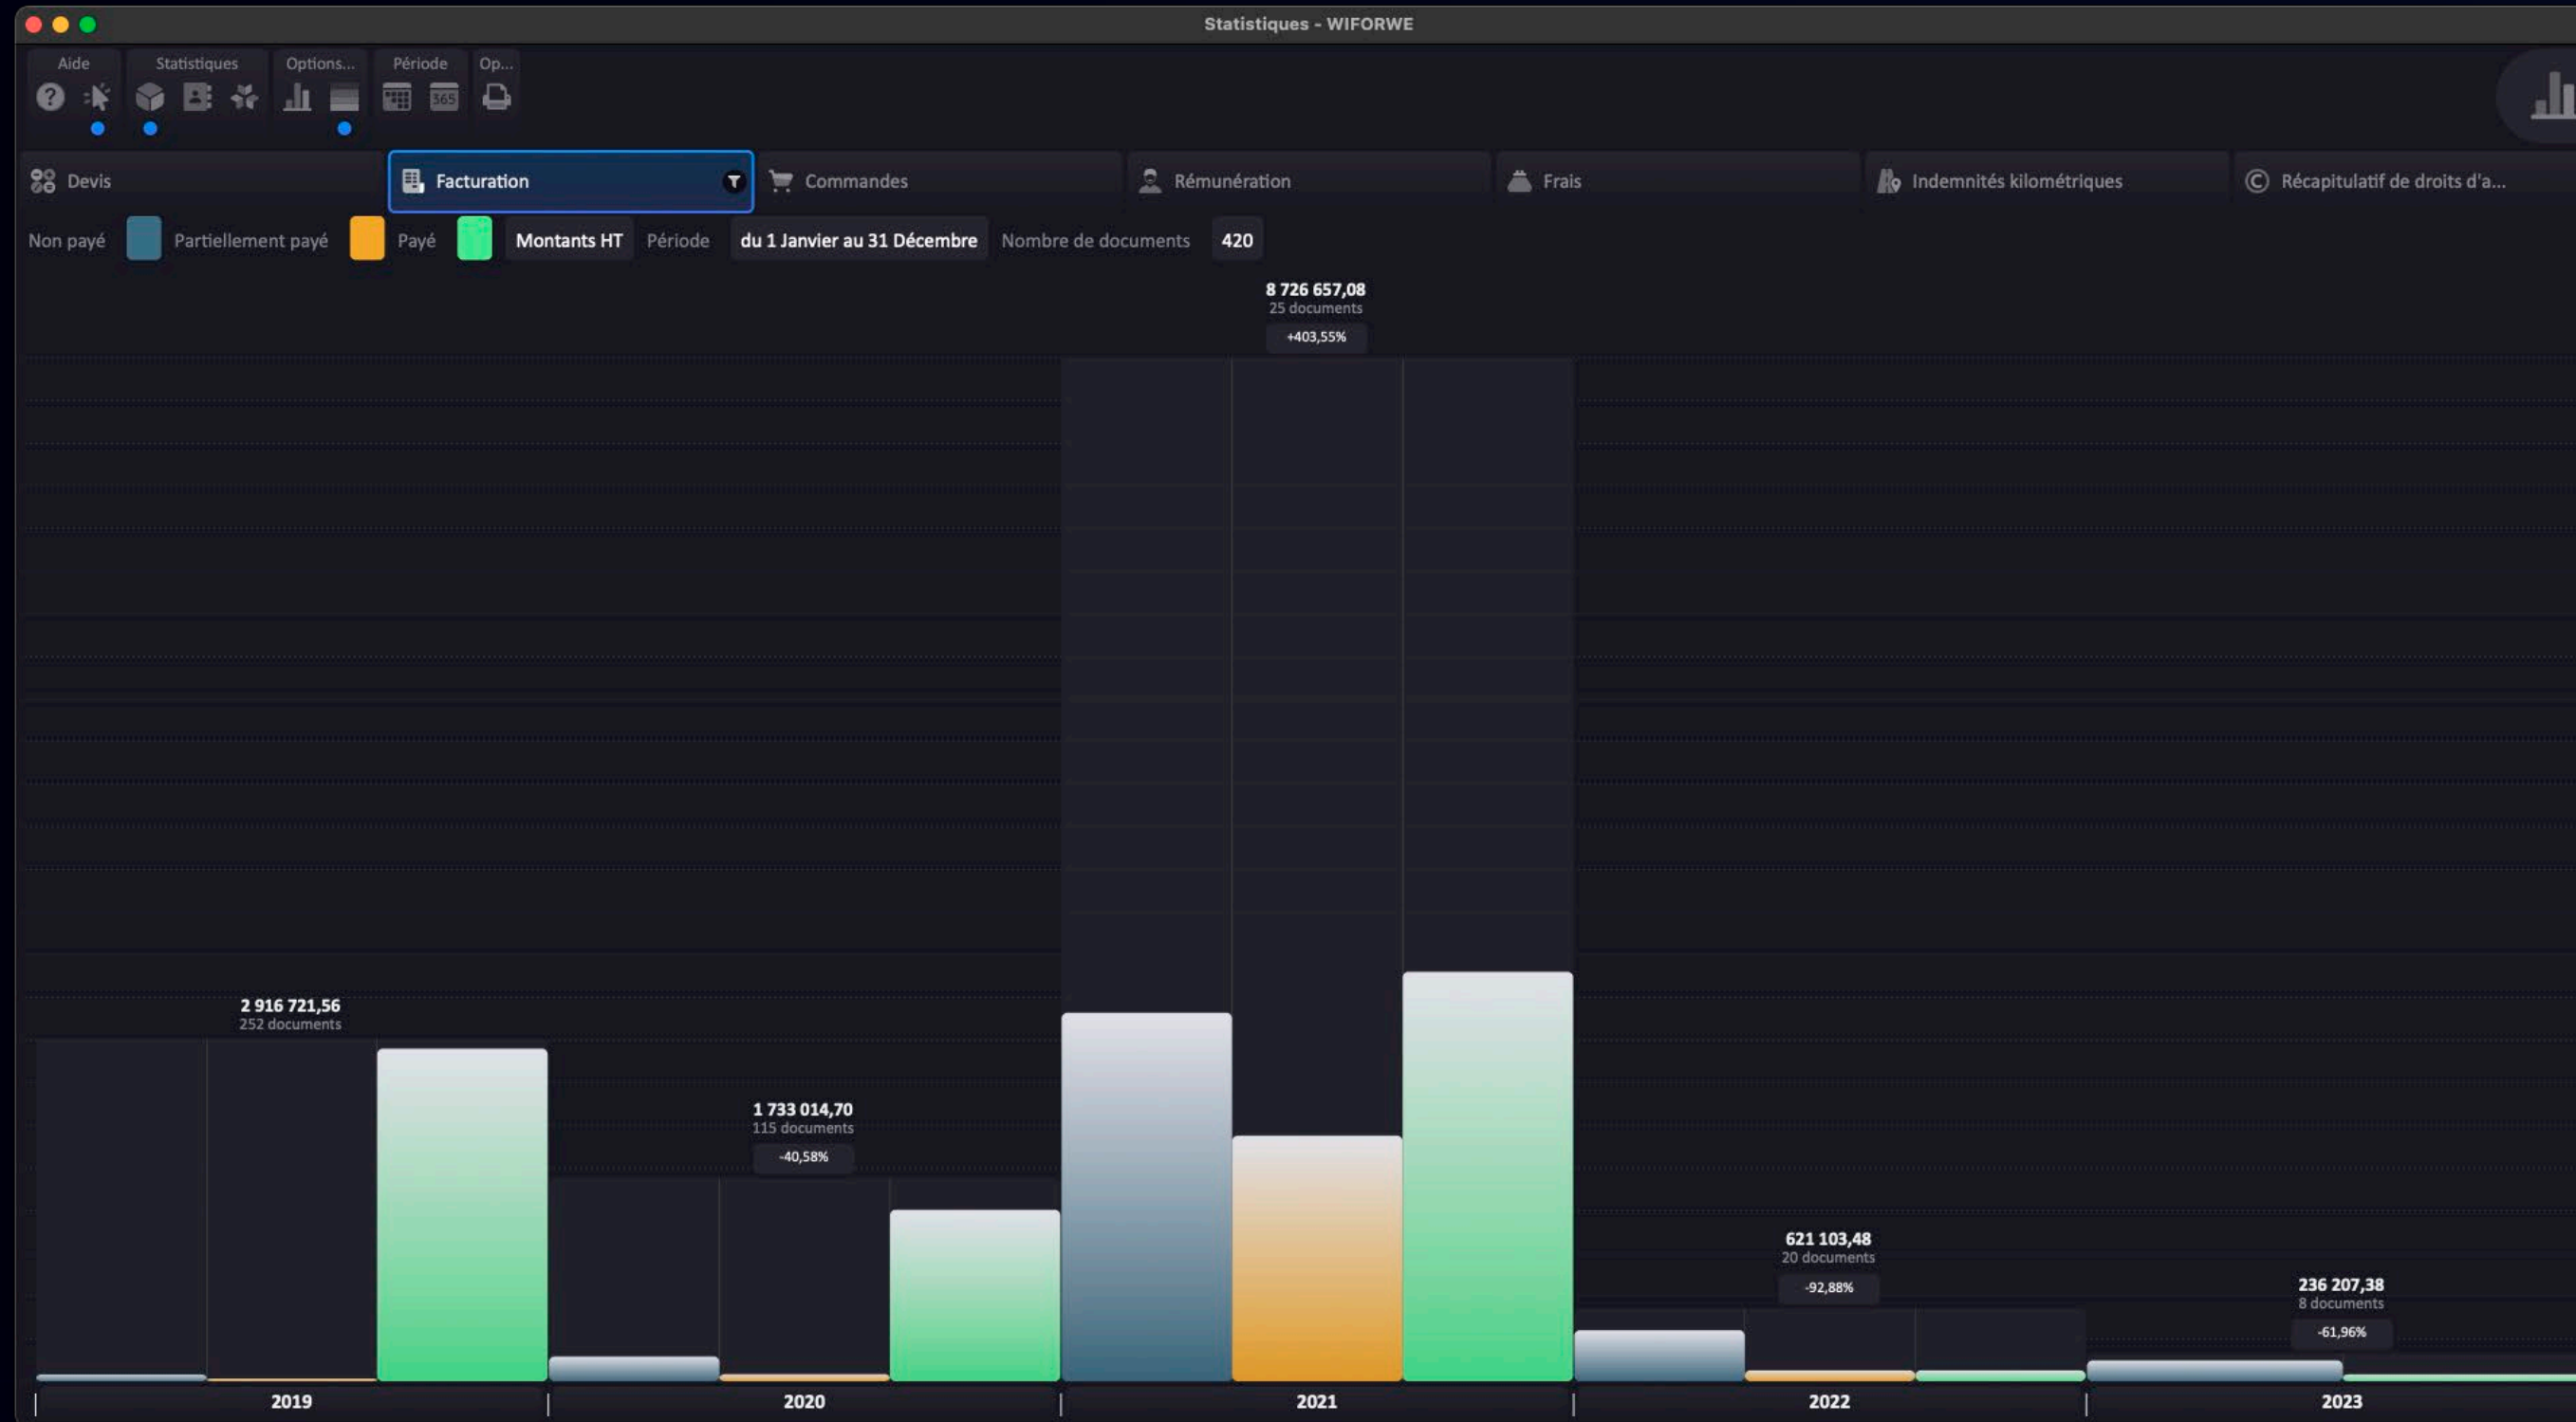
Statistiques - WIFORWE

Aide
Statistiques
Options...
Période
Op...

Devis
Facturation
Commandes
Rémunération
Frais
Indemnités kilométriques
Récapitulatif de droits d'a...

Non payé
Partiellement payé
Payé
Montants HT
Période
du 1 Janvier au 31 Décembre
Nombre de documents
420

8 726 657,08
25 documents
+403,55%

2 916 721,56
252 documents

1 733 014,70
115 documents
-40,58%

621 103,48
20 documents
-92,88%

236 207,38
8 documents
-61,96%

2019
2020
2021
2022
2023